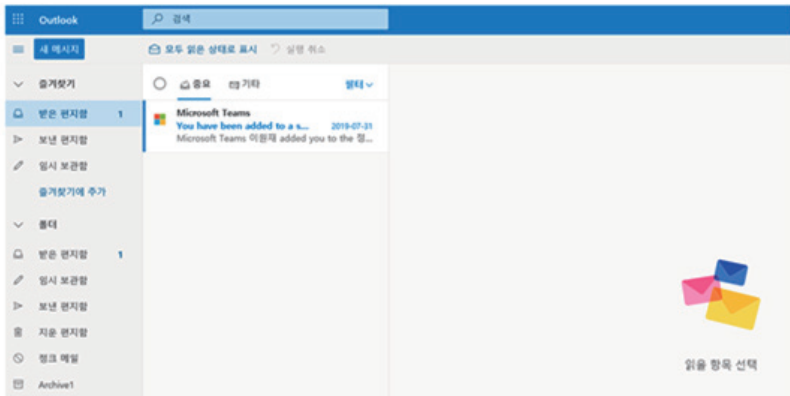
Outlook
검색
새 메시지
모두 읽은 상태로 표시
실행 취소
즐겨찾기
받은 편지함 1
보낸 편지함
임시 보관함
즐겨찾기에 추가
폴더
받은 편지함 1
임시 보관함
보낸 편지함
지운 편지함
정크 메일
Archive1
중요
기타
필터
Microsoft Teams
You have been added to a s...
2019-07-31
Microsoft Teams 이원재 added you to the 정...
읽을 항목 선택